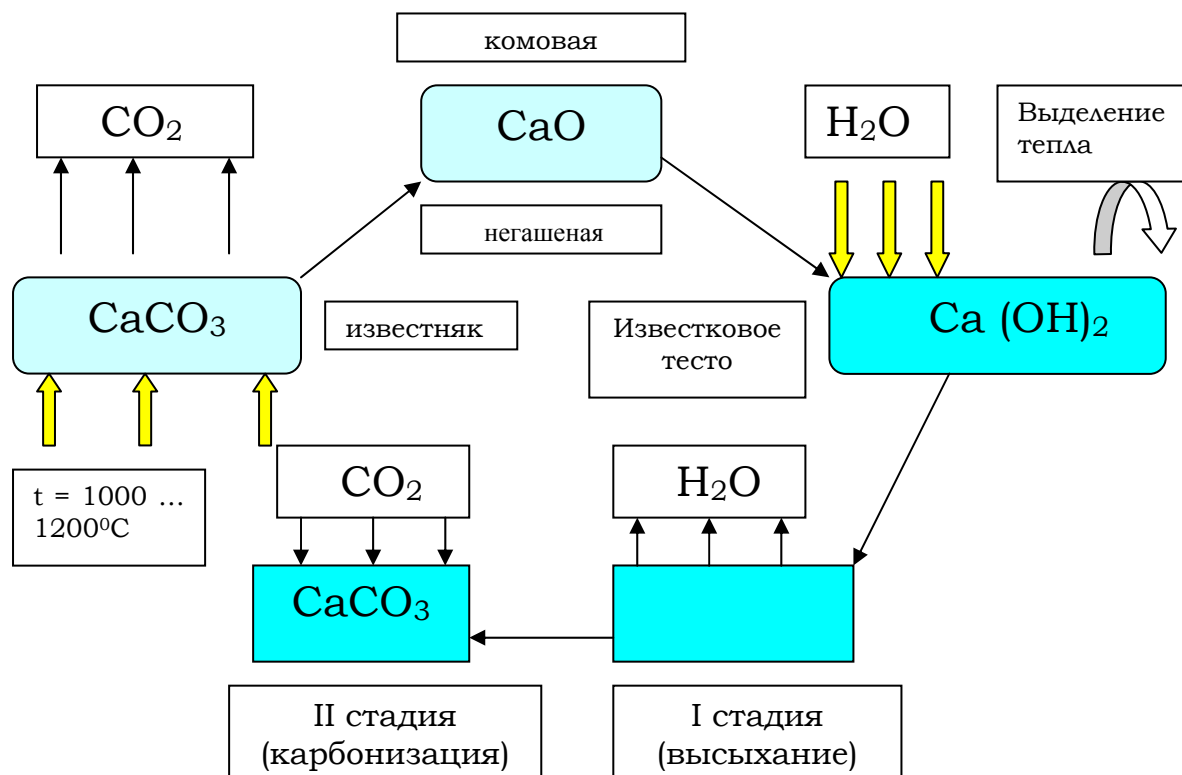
комовая

$CO_2$

$CaO$

$H_2O$

Выделение тепла

негашеная

$CaCO_3$

известняк

Известковое тесто

$Ca\ (OH)_2$

$t = 1000 \ldots 1200^0C$

$CO_2$

$H_2O$

$CaCO_3$

II стадия (карбонизация)

I стадия (высыхание)